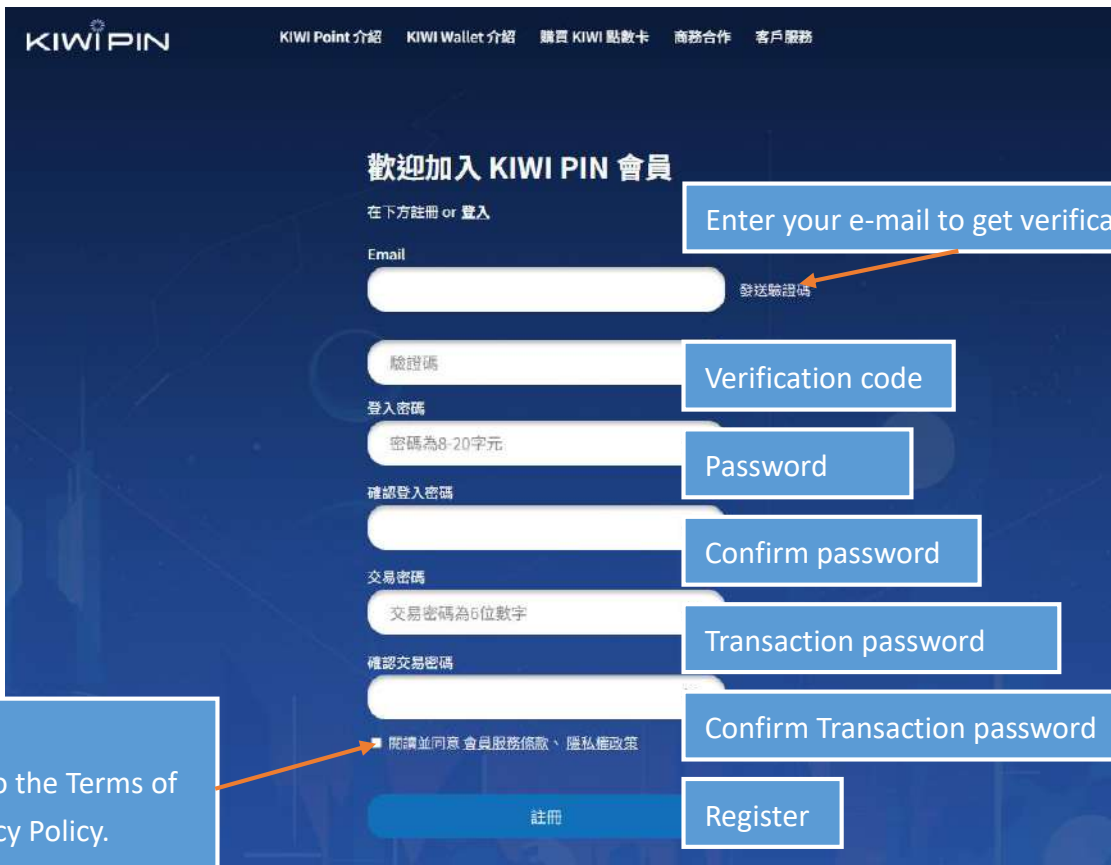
KIWI PIN

KIWI Point 介紹 KIWI Wallet 介紹 購買 KIWI 點數卡 商務合作 客戶服務

歡迎加入 KIWI PIN 會員

在下方註冊 or 登入

Enter your e-mail to get verifica

Email

發送驗證碼

驗證碼

Verification code

登入密碼

密碼為8-20字元

Password

確認登入密碼

Confirm password

交易密碼

交易密碼為6位數字

Transaction password

確認交易密碼

Confirm Transaction password

閱讀並同意 會員服務條款、隱私權政策

o the Terms of

cy Policy.

註冊

Register